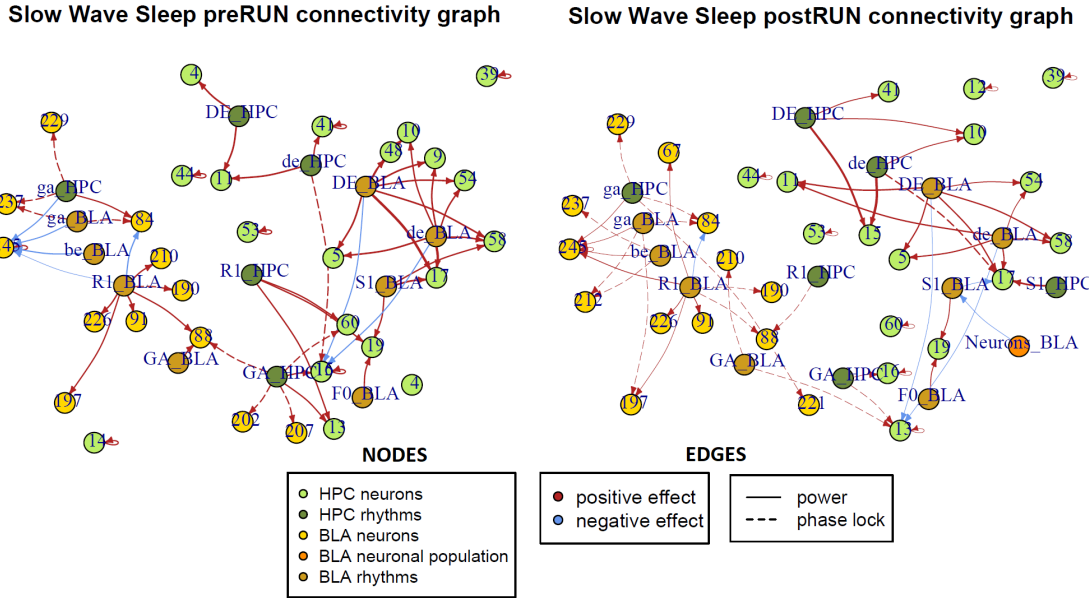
Slow Wave Sleep preRUN connectivity graph

4
39
DE_HPC
229
41
10
44
11
de_HPC
48
9
ga_HPC
DE_BLA
54
237
ga_BLA
84
53
de_BLA
58
45
be_BLA
5
210
R1_HPC
17
R1_BLA
190
S1_BLA
226
91
60
88
19
GA_BLA
GA_HPC
16
F0_BLA
4
197
202
207
13
14

Slow Wave Sleep postRUN connectivity graph

12
39
DE_HPC
41
229
10
67
ga_HPC
44
de_HPC
11
DE_BLA
54
237
ga_BLA
84
53
15
de_BLA
58
245
be_BLA
5
210
R1_HPC
17
S1_HPC
212
R1_BLA
190
S1_BLA
226
91
88
60
Neurons_BLA
GA_BLA
19
GA_HPC
16
197
221
F0_BLA
13

NODES
HPC neurons
HPC rhythms
BLA neurons
BLA neuronal population
BLA rhythms

EDGES
positive effect
negative effect
power
phase lock